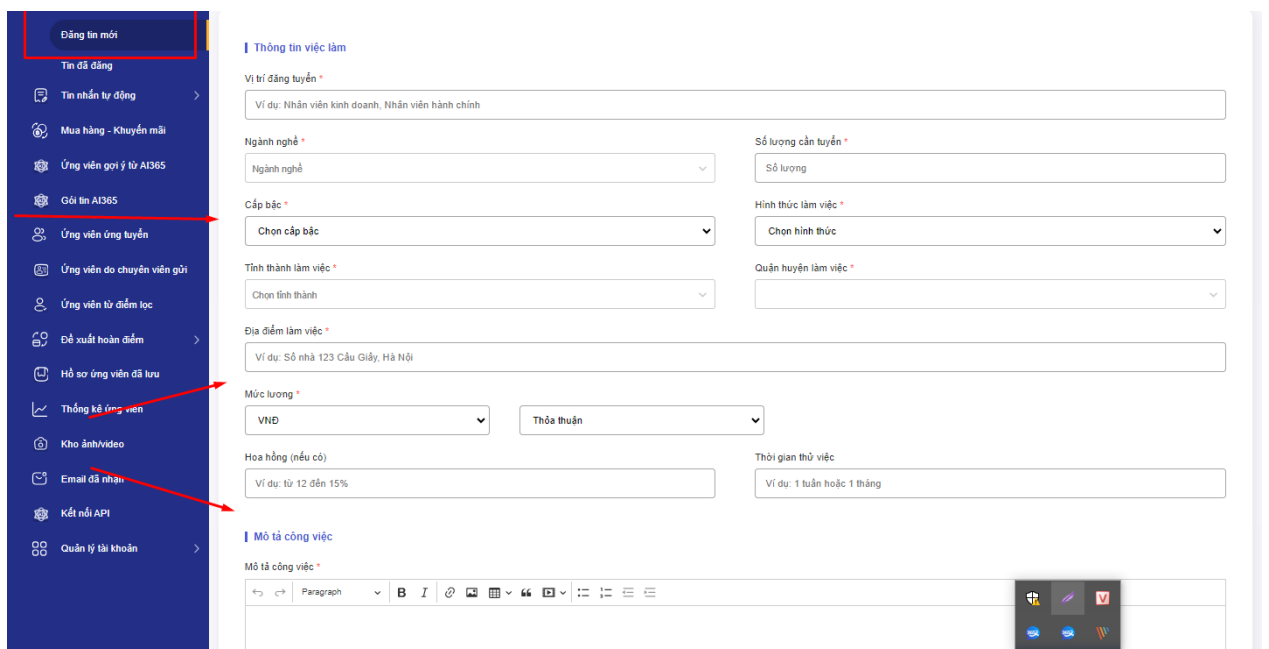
Đăng tin mới
Tin đã đăng
Tin nhắn tự động
Mua hàng - Khuyến mãi
Ứng viên gợi ý từ AI365
Gói tin AI365
Ứng viên ứng tuyển
Ứng viên do chuyên viên gửi
Ứng viên từ điểm lọc
Đề xuất hoàn điểm
Hồ sơ ứng viên đã lưu
Thống kê ứng viên
Kho ảnh/video
Email đã nhận
Kết nối API
Quản lý tài khoản

Thông tin việc làm

Vị trí đăng tuyển *
Ví dụ: Nhân viên kinh doanh, Nhân viên hành chính

Ngành nghề *
Ngành nghề

Số lượng cần tuyển *
Số lượng

Cấp bậc *
Chọn cấp bậc

Hình thức làm việc *
Chọn hình thức

Tỉnh thành làm việc *
Chọn tỉnh thành

Quận huyện làm việc *

Địa điểm làm việc *
Ví dụ: Số nhà 123 Cầu Giấy, Hà Nội

Mức lương *
VNĐ
Thỏa thuận

Hoa hồng (nếu có)
Ví dụ: từ 12 đến 15%

Thời gian thử việc
Ví dụ: 1 tuần hoặc 1 tháng

Mô tả công việc

Mô tả công việc *
Paragraph B I